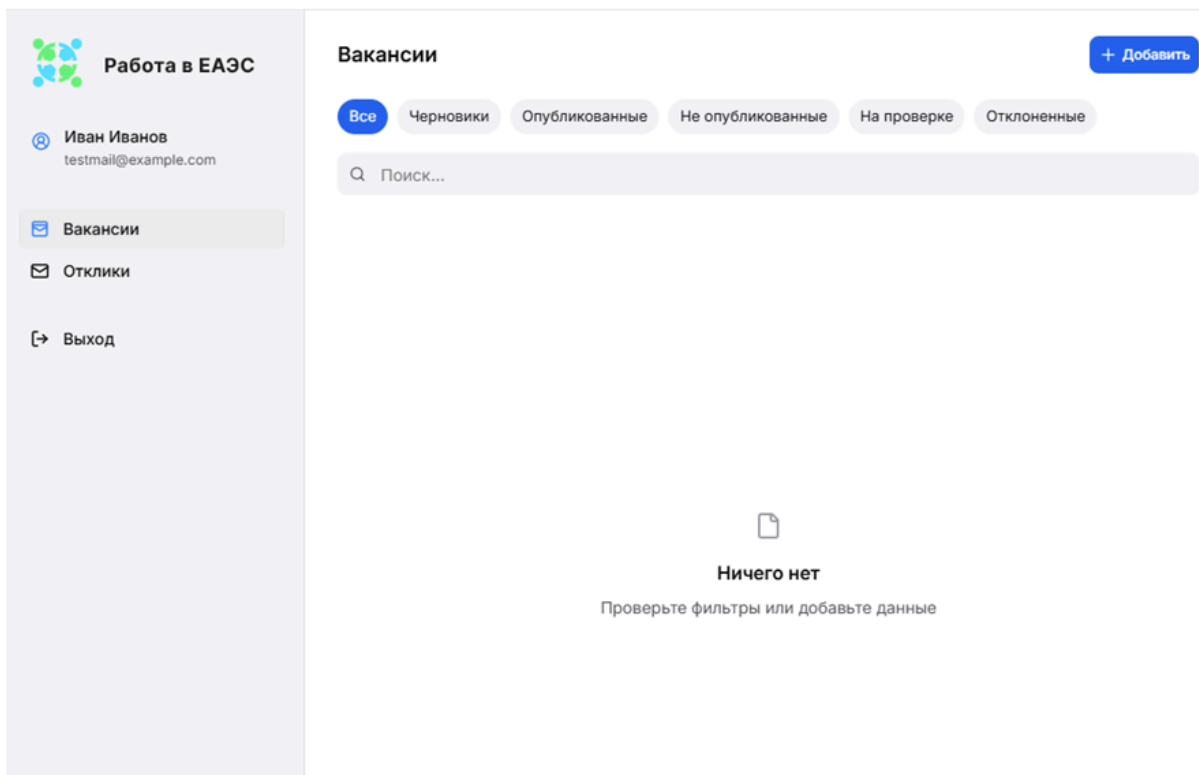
Работа в ЕАЭС

Иван Иванов
testmail@example.com

Вакансии
Отклики

Выход

Вакансии

+ Добавить

Все
Черновики
Опубликованные
Не опубликованные
На проверке
Отклоненные

Поиск...

Ничего нет
Проверьте фильтры или добавьте данные